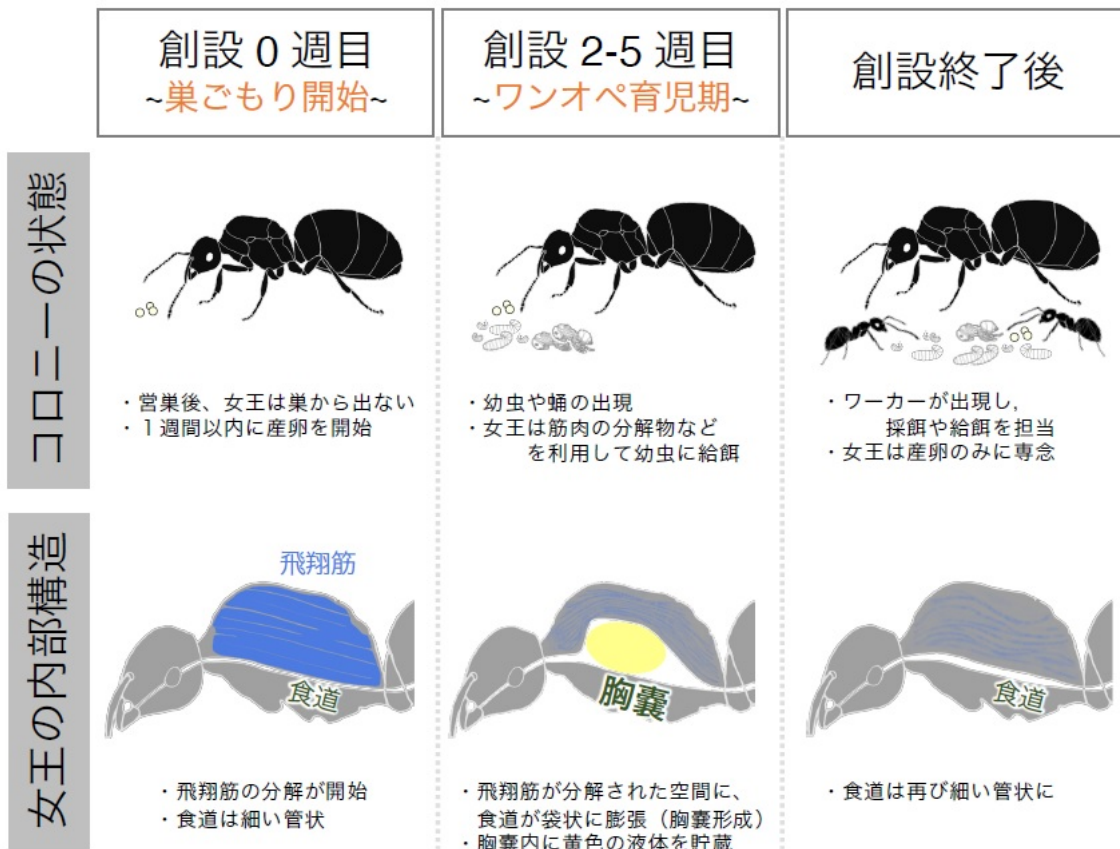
創設 0 週目
~巣ごもり開始~

創設 2-5 週目
~ワンオペ育児期~

創設終了後

コロニーの状態

・営巣後、女王は巣から出ない
・１週間以内に産卵を開始

・幼虫や蛹の出現
・女王は筋肉の分解物などを利用して幼虫に給餌

・ワーカーが出現し，採餌や給餌を担当
・女王は産卵のみに専念

女王の内部構造

飛翔筋
食道

胸嚢

食道

・飛翔筋の分解が開始
・食道は細い管状

・飛翔筋が分解された空間に、食道が袋状に膨張（胸嚢形成）
・胸嚢内に黄色の液体を貯蔵

・食道は再び細い管状に